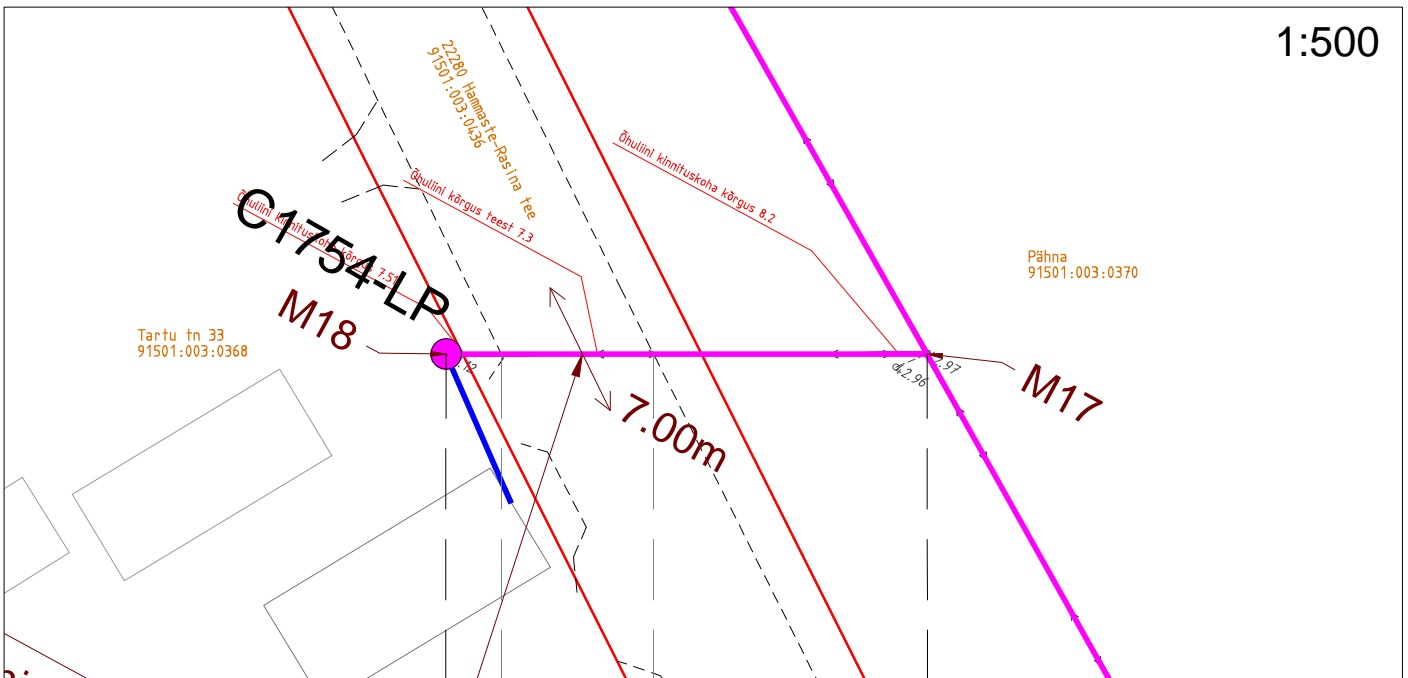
1:500

22280 Hammaste-Rasina tee
91501:003:0436

Õhuliini kinnituskoha kõrgus 8.2

Õhuliini kõrgus teest 7.3

Õhuliini kinnituskoha kõrgus 7.5

C1754-LP

M18

Pähna
91501:003:0370

Tartu tn 33
91501:003:0368

7.00m

M17

d2.96

2.97

12